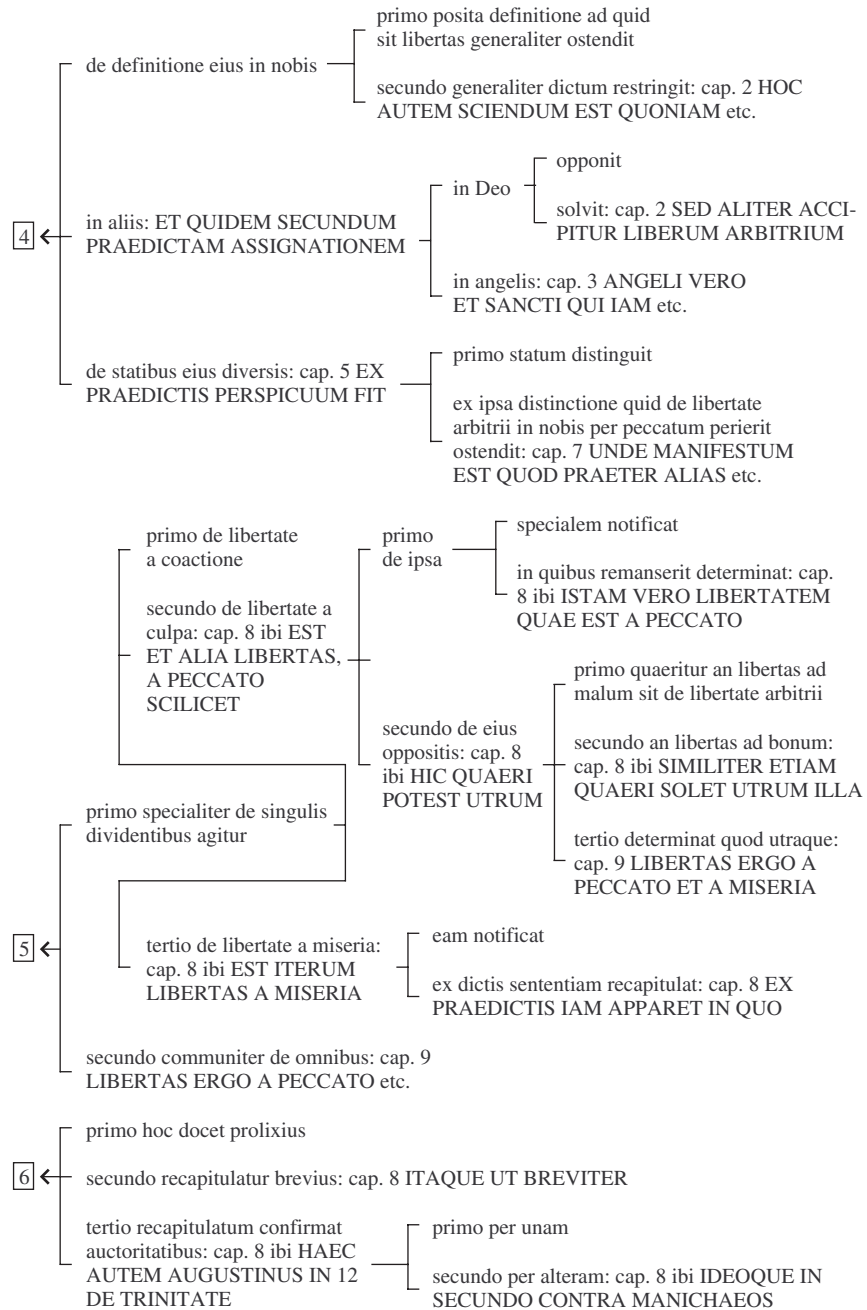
4

de definitione eius in nobis

primo posita definitione ad quid sit libertas generaliter ostendit

secundo generaliter dictum restringit: cap. 2 HOC AUTEM SCIENDUM EST QUONIAM etc.

in aliis: ET QUIDEM SECUNDUM PRAEDICTAM ASSIGNATIONEM

in Deo

opponit

solvit: cap. 2 SED ALITER ACCIPITUR LIBERUM ARBITRIUM

in angelis: cap. 3 ANGELI VERO ET SANCTI QUI IAM etc.

de statibus eius diversis: cap. 5 EX PRAEDICTIS PERSPICUUM FIT

primo statum distinguit

ex ipsa distinctione quid de libertate arbitrii in nobis per peccatum perierit ostendit: cap. 7 UNDE MANIFESTUM EST QUOD PRAETER ALIAS etc.

5

primo specialiter de singulis dividentibus agitur

primo de libertate a coactione

secundo de libertate a culpa: cap. 8 ibi EST ET ALIA LIBERTAS, A PECCATO SCILICET

primo de ipsa

specialem notificat

in quibus remanserit determinat: cap. 8 ibi ISTAM VERO LIBERTATEM QUAE EST A PECCATO

secundo de eius oppositis: cap. 8 ibi HIC QUAERI POTEST UTRUM

primo quaeritur an libertas ad malum sit de libertate arbitrii

secundo an libertas ad bonum: cap. 8 ibi SIMILITER ETIAM QUAERI SOLET UTRUM ILLA

tertio determinat quod utraque: cap. 9 LIBERTAS ERGO A PECCATO ET A MISERIA

tertio de libertate a miseria: cap. 8 ibi EST ITERUM LIBERTAS A MISERIA

eam notificat

ex dictis sententiam recapitulat: cap. 8 EX PRAEDICTIS IAM APPARET IN QUO

secundo communiter de omnibus: cap. 9 LIBERTAS ERGO A PECCATO etc.

6

primo hoc docet prolixius

secundo recapitulatur brevius: cap. 8 ITAQUE UT BREVITER

tertio recapitulatum confirmat auctoritatibus: cap. 8 ibi HAEC AUTEM AUGUSTINUS IN 12 DE TRINITATE

primo per unam

secundo per alteram: cap. 8 ibi IDEOQUE IN SECUNDO CONTRA MANICHAEOS